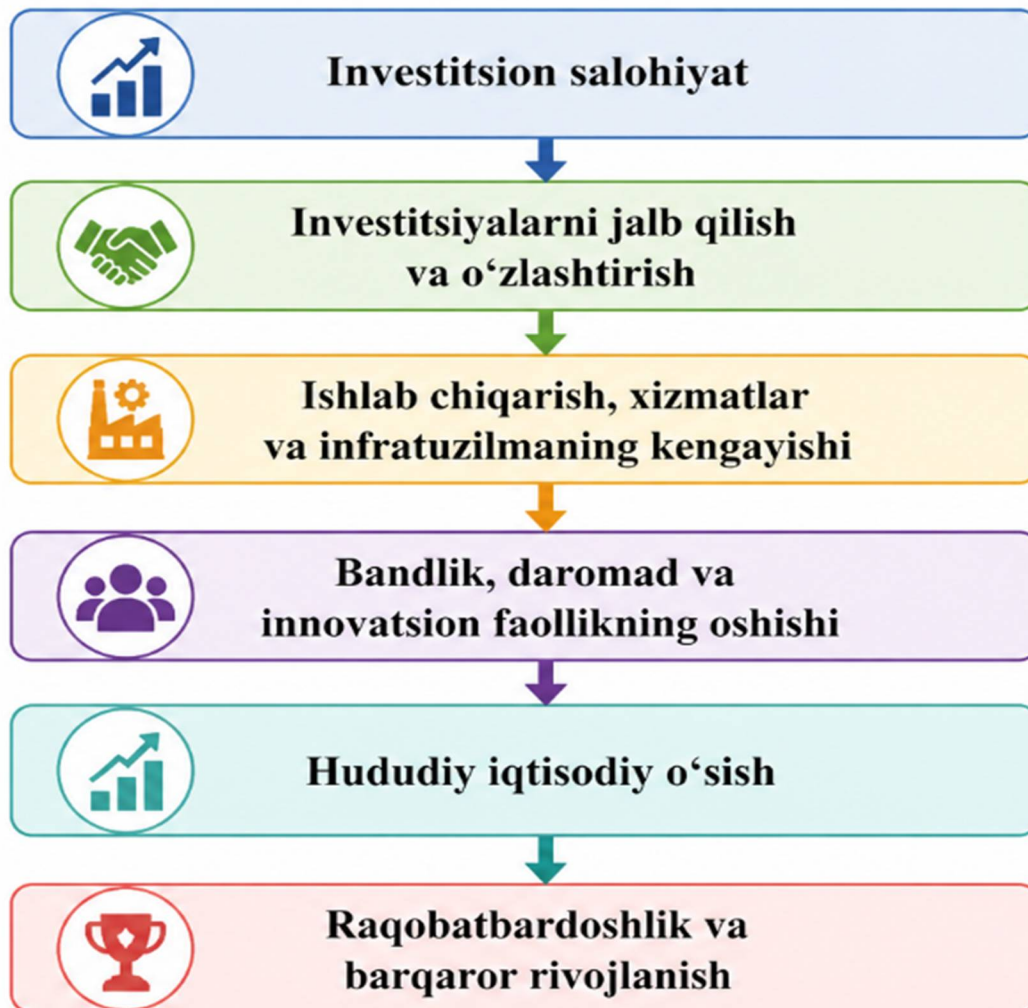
Investitsion salohiyat

Investitsiyalarni jalb qilish va o‘zlashtirish

Ishlab chiqarish, xizmatlar va infratuzilmaning kengayishi

Bandlik, daromad va innovatsion faollikning oshishi

Hududiy iqtisodiy o‘sish

Raqobatbardoshlik va barqaror rivojlanish